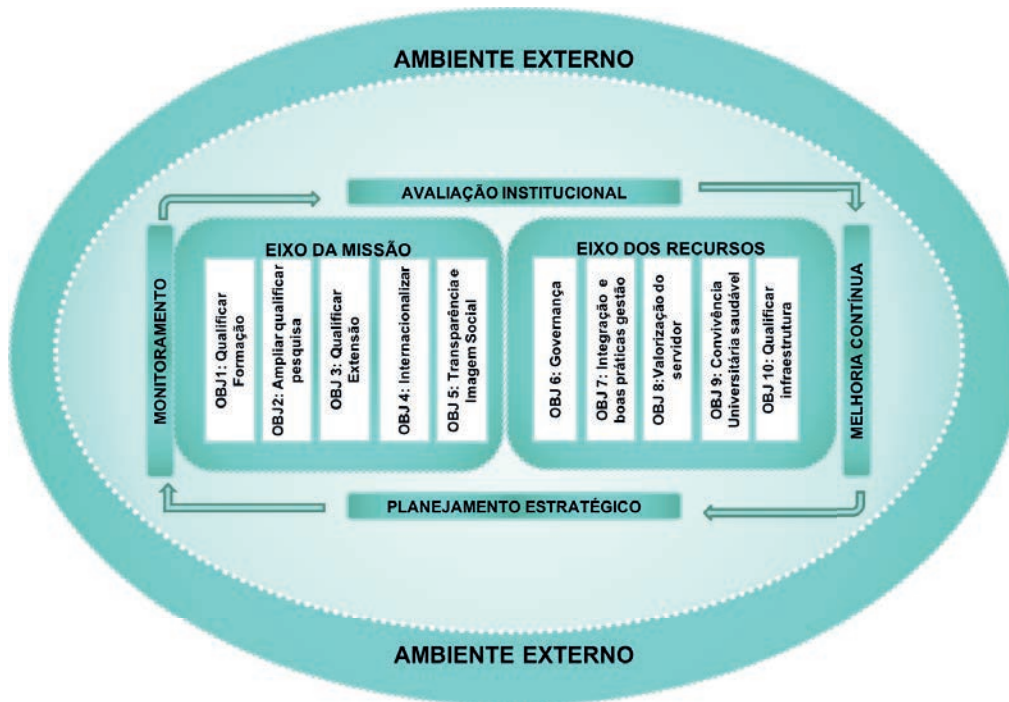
AMBIENTE EXTERNO

AVALIAÇÃO INSTITUCIONAL

MONITORAMENTO

EIXO DA MISSÃO

OBJ1: Qualificar Formação

OBJ2: Ampliar qualificar pesquisa

OBJ 3: Qualificar Extensão

OBJ 4: Internacionalizar

OBJ 5: Transparência e Imagem Social

EIXO DOS RECURSOS

OBJ 6: Governança

OBJ 7: Integração e boas práticas gestão

OBJ 8: Valorização do servidor

OBJ 9: Convivência Universitária saudável

OBJ 10: Qualificar infraestrutura

MELHORIA CONTÍNUA

PLANEJAMENTO ESTRATÉGICO

AMBIENTE EXTERNO